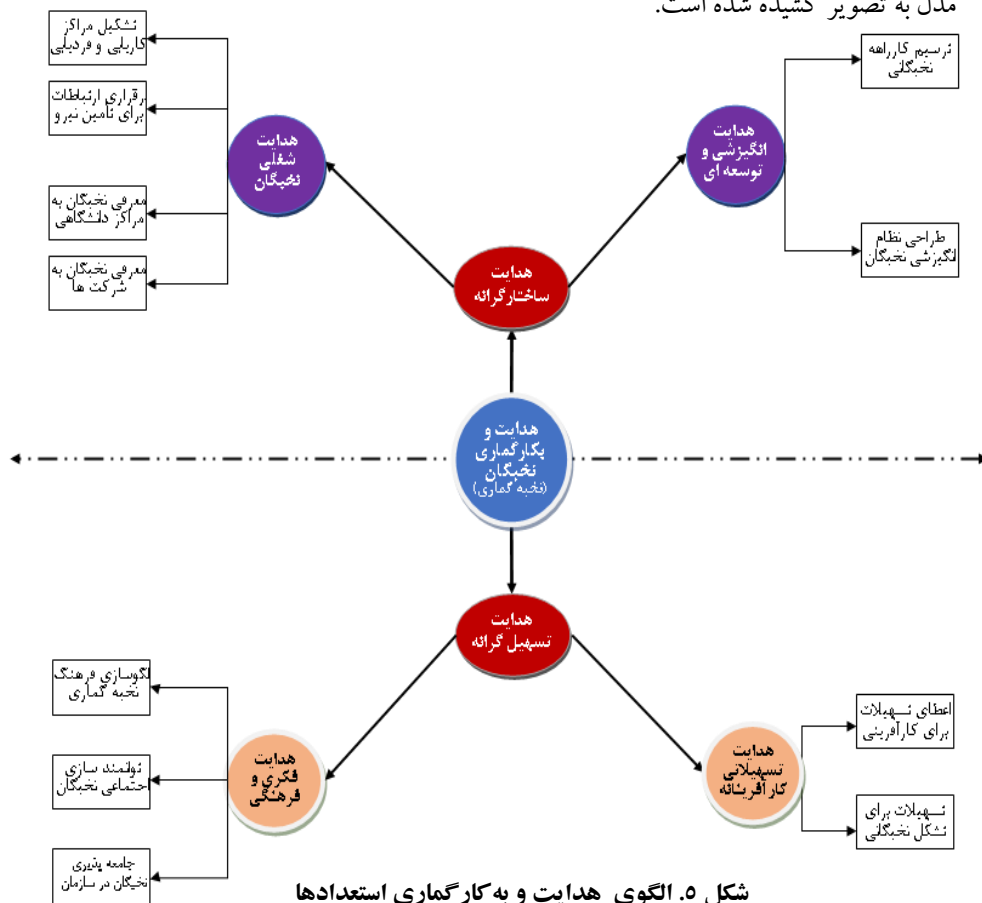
مدل به تصویر کشیده شده است.

تشکیل مراکز کاریابی و فردیابی

برقراری ارتباطات برای تامین نیرو

معرفی نخبگان به مراکز دانشگاهی

معرفی نخبگان به شرکت ها

هدایت شغلی نخبگان

ترسیم کارراهه نخبگانی

هدایت انگیزشی و توسعه ای

طراحی نظام انگیزشی نخبگان

هدایت ساختارگرانه

هدایت و بکارگماری نخبگان (نخبه گماری)

هدایت تسهیل گرانه

الگوسازی فرهنگ نخبه گماری

توانمند سازی اجتماعی نخبگان

هدایت فکری و فرهنگی

جامعه پذیری نخبگان در سازمان

اعطای تسهیلات برای کارآفرینی

هدایت تسهیلاتی کارآفرینانه

تسهیلات برای تشکل نخبگانی

شکل ۵. الگوی هدایت و به‌کارگماری استعدادها